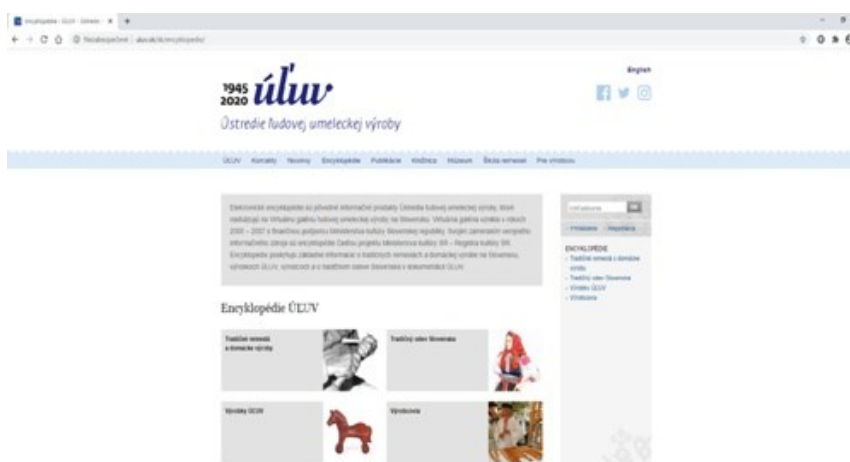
1945
2020 úľuv
Ústredie ľudovej umeleckej výroby

English

ÚĽUV Kontakty Novinky Encyklopédie Publikácie Knižnica Múzeum Škola remesiel Pre výrobcov

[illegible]

Encyklopédie ÚĽUV

Tradičné remeslá a domácke výroby

Tradičný odev Slovenska

Výrobky ÚĽUV

Výrobcovia

Vyhľadávanie

ENCYKLOPÉDIE
Tradičné remeslá a domácke výroby
Tradičný odev Slovenska
Výrobky ÚĽUV
Výrobcovia